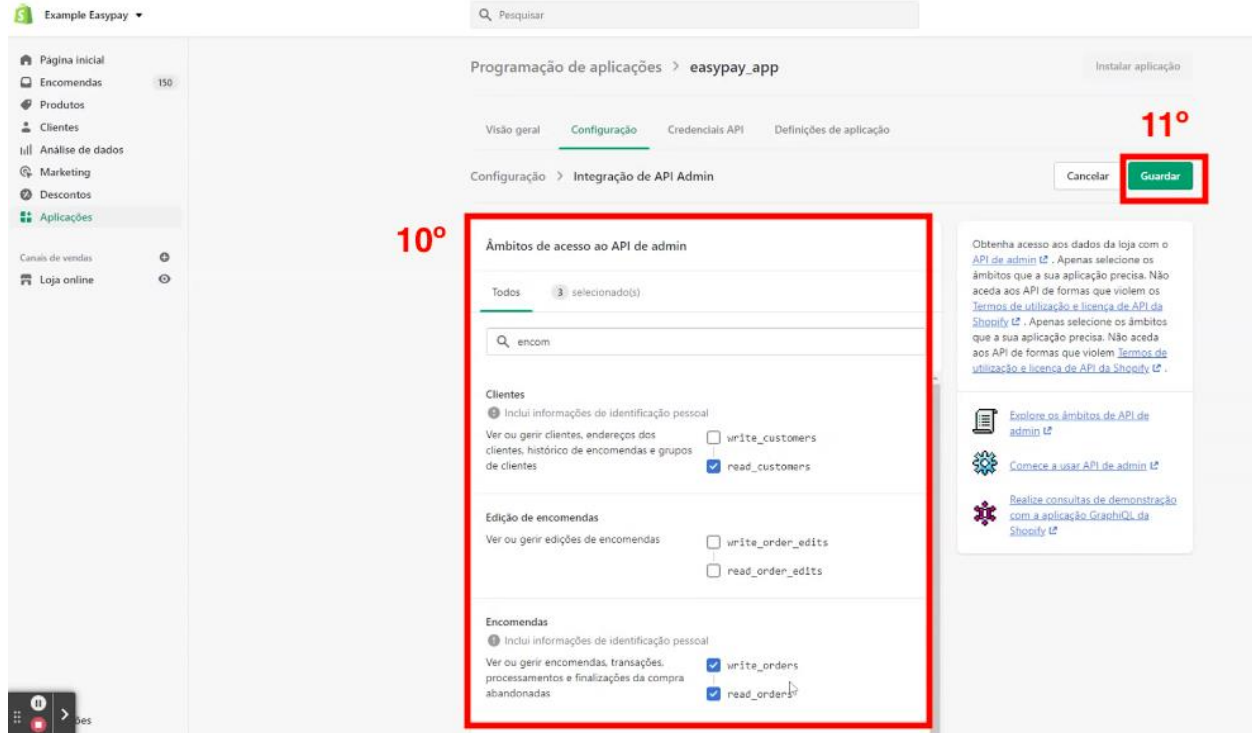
Example Easypay

Pesquisar

Página inicial
Encomendas 150
Produtos
Clientes
Análise de dados
Marketing
Descontos
Aplicações

Canais de vendas
Loja online

Programação de aplicações > easypay_app

Instalar aplicação

Visão geral Configuração Credenciais API Definições de aplicação

11º

Configuração > Integração de API Admin

Cancelar Guardar

10º

Âmbitos de acesso ao API de admin

Todos 3 selecionado(s)

encom

Clientes
Inclui informações de identificação pessoal
Ver ou gerir clientes, endereços dos clientes, histórico de encomendas e grupos de clientes
write_customers
read_customers

Edição de encomendas
Ver ou gerir edições de encomendas
write_order_edits
read_order_edits

Encomendas
Inclui informações de identificação pessoal
Ver ou gerir encomendas, transações, processamentos e finalizações da compra abandonadas
write_orders
read_orders

Obtenha acesso aos dados da loja com o API de admin. Apenas selecione os âmbitos que a sua aplicação precisa. Não aceda aos API de formas que violem os Termos de utilização e licença de API da Shopify. Apenas selecione os âmbitos que a sua aplicação precisa. Não aceda aos API de formas que violem Termos de utilização e licença de API da Shopify.

Explore os âmbitos de API de admin

Comece a usar API de admin

Realize consultas de demonstração com a aplicação GraphiQL da Shopify

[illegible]ões